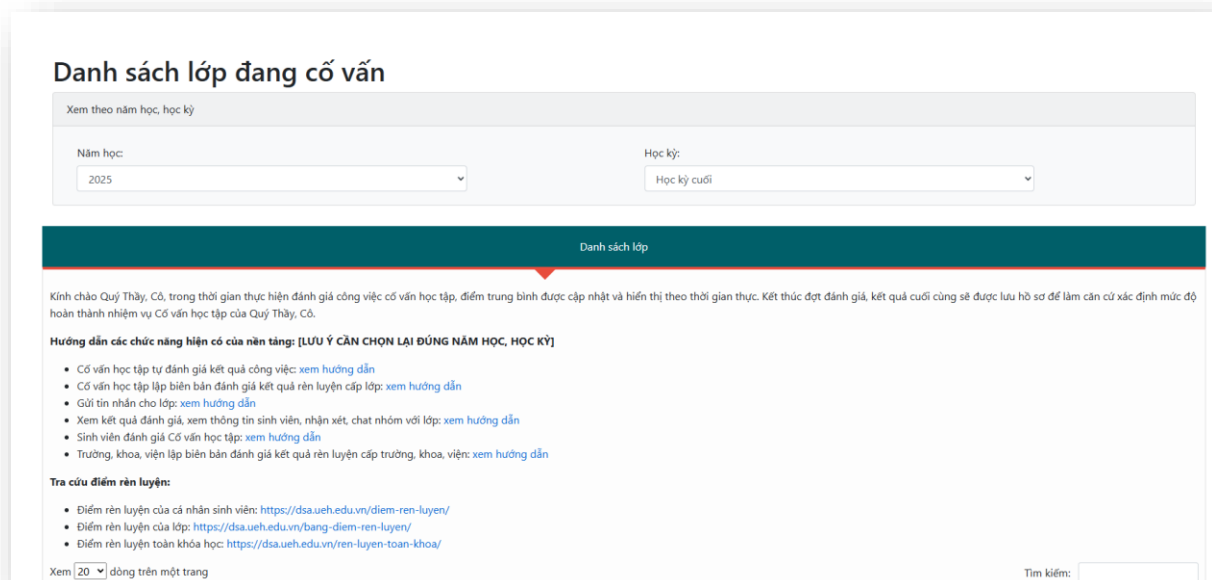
Danh sách lớp đang cố vấn

Xem theo năm học, học kỳ

Năm học:

2025

Học kỳ:

Học kỳ cuối

Danh sách lớp

Kính chào Quý Thầy, Cô, trong thời gian thực hiện đánh giá công việc cố vấn học tập, điểm trung bình được cập nhật và hiển thị theo thời gian thực. Kết thúc đợt đánh giá, kết quả cuối cùng sẽ được lưu hồ sơ để làm căn cứ xác định mức độ hoàn thành nhiệm vụ Cố vấn học tập của Quý Thầy, Cô.

Hướng dẫn các chức năng hiện có của nền tảng: [LƯU Ý CẦN CHỌN LẠI ĐÚNG NĂM HỌC, HỌC KỲ]

- Cố vấn học tập tự đánh giá kết quả công việc: xem hướng dẫn
- Cố vấn học tập lập biên bản đánh giá kết quả rèn luyện cấp lớp: xem hướng dẫn
- Gửi tin nhắn cho lớp: xem hướng dẫn
- Xem kết quả đánh giá, xem thông tin sinh viên, nhận xét, chat nhóm với lớp: xem hướng dẫn
- Sinh viên đánh giá Cố vấn học tập: xem hướng dẫn
- Trường, khoa, viện lập biên bản đánh giá kết quả rèn luyện cấp trường, khoa, viện: xem hướng dẫn

Tra cứu điểm rèn luyện:

- Điểm rèn luyện của cá nhân sinh viên: https://dsa.ueh.edu.vn/diem-ren-luyen/
- Điểm rèn luyện của lớp: https://dsa.ueh.edu.vn/bang-diem-ren-luyen/
- Điểm rèn luyện toàn khóa học: https://dsa.ueh.edu.vn/ren-luyen-toan-khoa/

Xem 20 dòng trên một trang

Tìm kiếm: